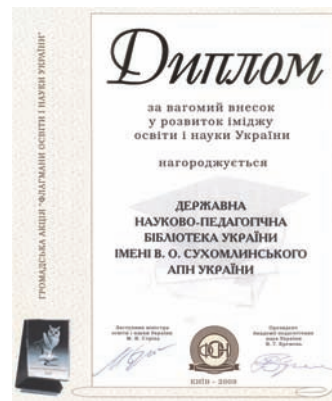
ГРОМАДСЬКА АКЦІЯ "ФЛАГМАНИ ОСВІТИ І НАУКИ УКРАЇНИ"

Диплом

за вагомий внесок
у розвиток іміджу
освіти і науки України

нагороджується

ДЕРЖАВНА
НАУКОВО-ПЕДАГОГІЧНА
БІБЛІОТЕКА УКРАЇНИ
ІМЕНІ В. О. СУХОМЛИНСЬКОГО
АПН УКРАЇНИ

Заступник міністра освіти і науки України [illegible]

Президент Академії педагогічних наук України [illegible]

КИЇВ – 2009